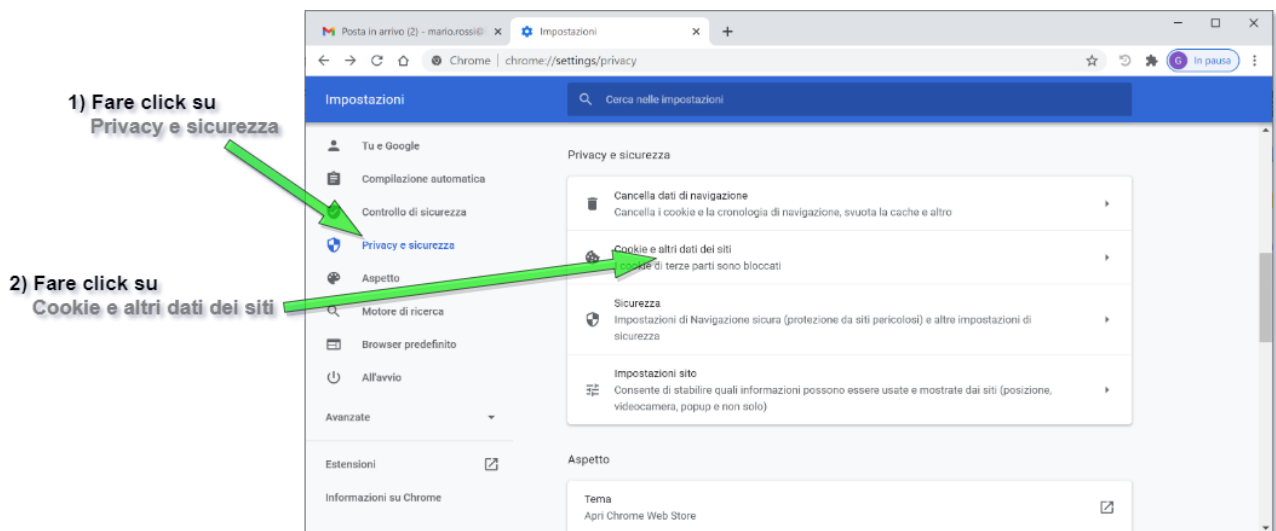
1) Fare click su
Privacy e sicurezza

2) Fare click su
Cookie e altri dati dei siti

Posta in arrivo (2) - mario.rossi@
Impostazioni
Chrome | chrome://settings/privacy
In pausa

Impostazioni
Cerca nelle impostazioni

Tu e Google
Compilazione automatica
Controllo di sicurezza
Privacy e sicurezza
Aspetto
Motore di ricerca
Browser predefinito
All'avvio
Avanzate
Estensioni
Informazioni su Chrome

Privacy e sicurezza

Cancella dati di navigazione
Cancella i cookie e la cronologia di navigazione, svuota la cache e altro

Cookie e altri dati dei siti
I cookie di terze parti sono bloccati

Sicurezza
Impostazioni di Navigazione sicura (protezione da siti pericolosi) e altre impostazioni di sicurezza

Impostazioni sito
Consente di stabilire quali informazioni possono essere usate e mostrate dai siti (posizione, videocamera, popup e non solo)

Aspetto

Tema
Apri Chrome Web Store